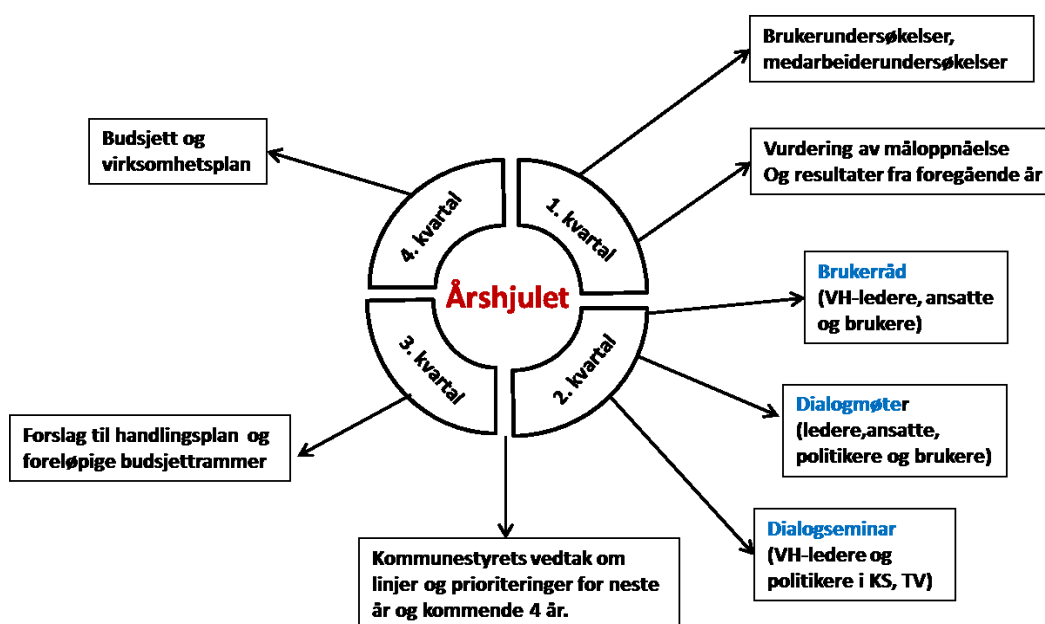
Budsjett og virksomhetsplan

Brukerundersøkelser, medarbeiderundersøkelser

Vurdering av måloppnælse Og resultater fra foregående år

4. kvartal

1. kvartal

Årshjulet

3. kvartal

2. kvartal

Brukerråd (VH-ledere, ansatte og brukere)

Dialogmøter (ledere,ansatte, politikere og brukere)

Forslag til handlingsplan og foreløpige budsjettrammer

Dialogseminar (VH-ledere og politikere i KS, TV)

Kommunestyrets vedtak om linjer og prioriteringer for neste år og kommende 4 år.